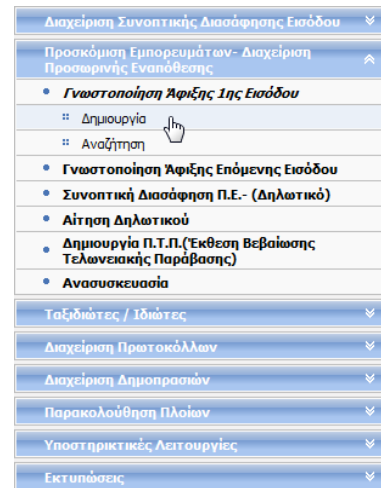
Διαχείριση Συνοπτικής Διασάφησης Εισόδου

Προσκόμιση Εμπορευμάτων- Διαχείριση Προσωρινής Εναπόθεσης

Γνωστοποίηση Άφιξης 1ης Εισόδου

Δημιουργία

Αναζήτηση

Γνωστοποίηση Άφιξης Επόμενης Εισόδου

Συνοπτική Διασάφηση Π.Ε.- (Δηλωτικό)

Αίτηση Δηλωτικού

Δημιουργία Π.Τ.Π.(Έκθεση Βεβαίωσης Τελωνειακής Παράβασης)

Ανασυσκευασία

Ταξιδιώτες / Ιδιώτες

Διαχείριση Πρωτοκόλλων

Διαχείριση Δημοπρασιών

Παρακολούθηση Πλοίων

Υποστηρικτικές Λειτουργίες

Εκτυπώσεις